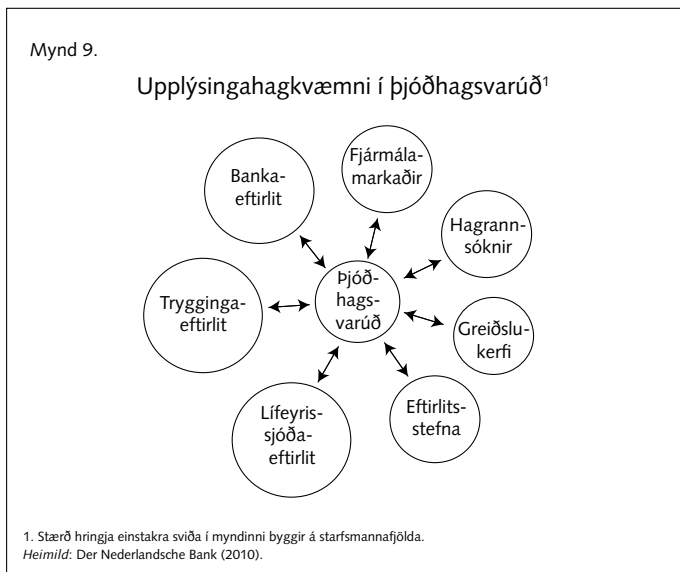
Mynd 9.

Upplýsingahagkvæmni í þjóðhagsvarúð$^1$

Fjármálamarkaðir

Bankaeftirlit

Hagrannsóknir

Tryggingaeftirlit

Þjóðhagsvarúð

Greiðslukerfi

Eftirlitsstefna

Lífeyrissjóðaeftirlit

1. Stærð hringja einstakra sviða í myndinni byggir á starfsmannafjölda.
*Heimild*: Der Nederlandsche Bank (2010).